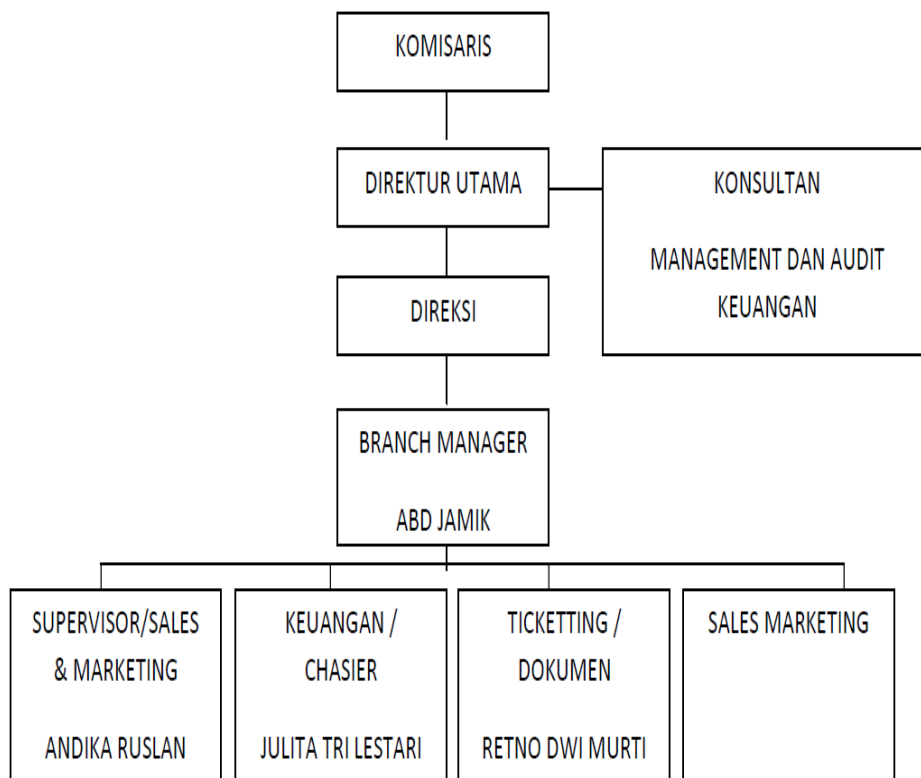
KOMISARIS

DIREKTUR UTAMA

KONSULTAN

MANAGEMENT DAN AUDIT KEUANGAN

DIREKSI

BRANCH MANAGER

ABD JAMIK

SUPERVISOR/SALES & MARKETING

ANDIKA RUSLAN

KEUANGAN / CHASIER

JULITA TRI LESTARI

TICKETTING / DOKUMEN

RETNO DWI MURTI

SALES MARKETING